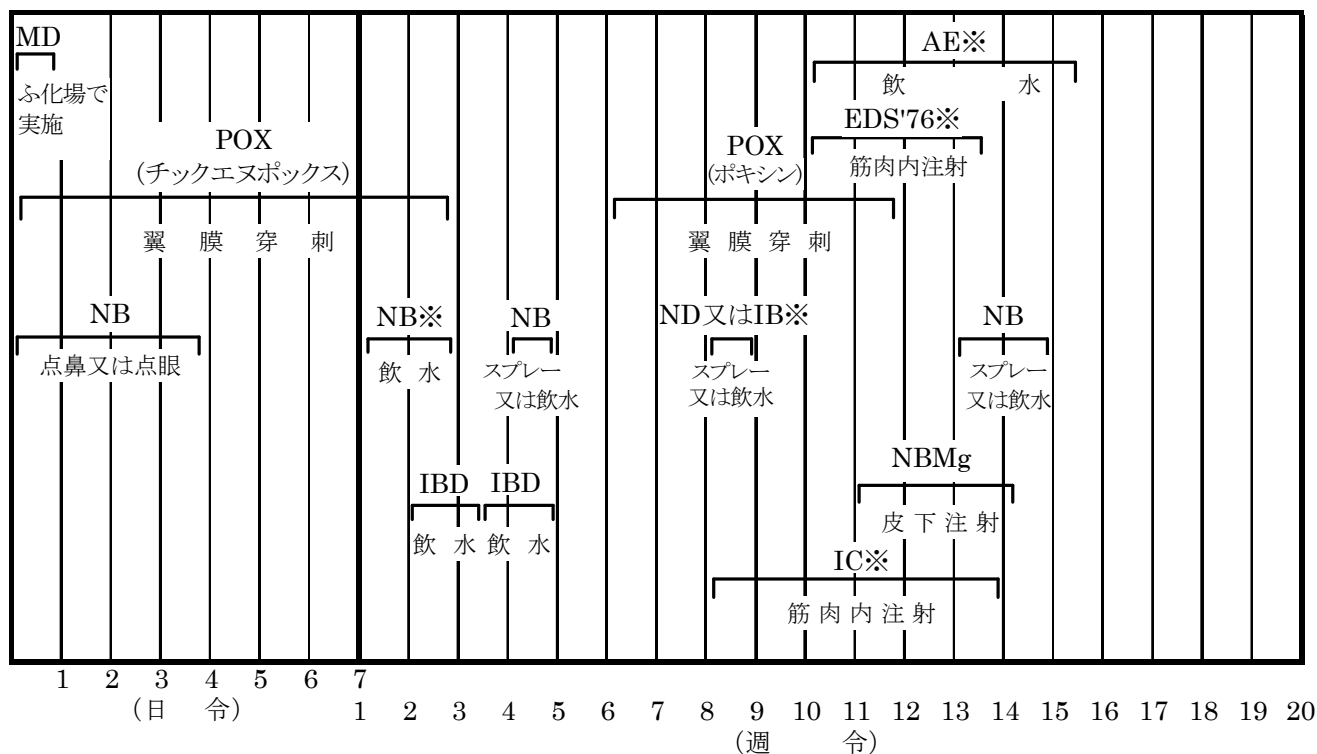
MD
ふ化場で実施

POX
(チックエヌポックス)
翼 膜 穿 刺

NB
点鼻又は点眼

NB※
飲 水

NB
スプレー又は飲水

IBD
飲 水

IBD
飲 水

POX
(ポキシン)
翼 膜 穿 刺

ND又はIB※
スプレー又は飲水

AE※
飲 水

EDS'76※
筋肉内注射

NB
スプレー又は飲水

NBMg
皮 下 注 射

IC※
筋 肉 内 注 射

1 2 3 4 5 6 7
(日 令)

1 2 3 4 5 6 7 8 9 10 11 12 13 14 15 16 17 18 19 20
(週 令)